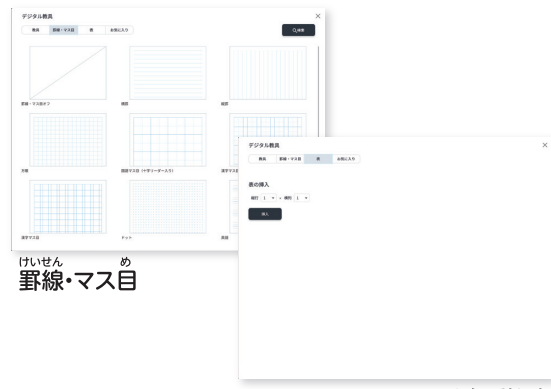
デジタル教具

教具　罫線・マス目　表　お気に入り

Q検索

罫線・マス目オフ

横罫

縦罫

方眼

国語マス目（十字リーダー入り）

漢字マス目

漢字マス目

ドット

英語

デジタル教具

教具　罫線・マス目　表　お気に入り

表の挿入

縦行 1 × 横行 1

挿入

けいせん　め
罫線・マス目